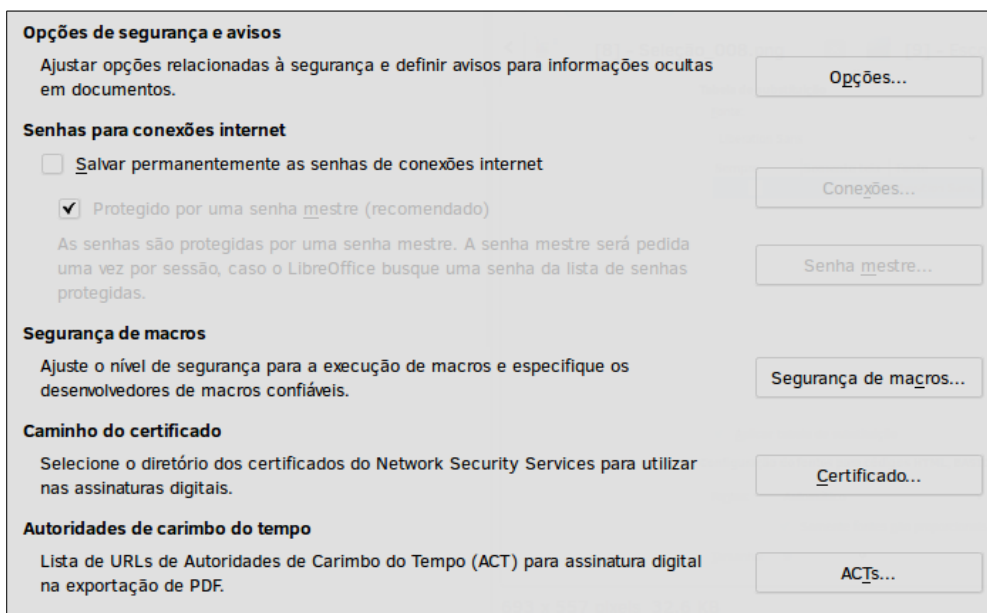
Opções de segurança e avisos

Ajustar opções relacionadas à segurança e definir avisos para informações ocultas em documentos.

Opções...

Senhas para conexões internet

Salvar permanentemente as senhas de conexões internet

Conexões...

Protegido por uma senha mestre (recomendado)

As senhas são protegidas por uma senha mestre. A senha mestre será pedida uma vez por sessão, caso o LibreOffice busque uma senha da lista de senhas protegidas.

Senha mestre...

Segurança de macros

Ajuste o nível de segurança para a execução de macros e especifique os desenvolvedores de macros confiáveis.

Segurança de macros...

Caminho do certificado

Selecione o diretório dos certificados do Network Security Services para utilizar nas assinaturas digitais.

Certificado...

Autoridades de carimbo do tempo

Lista de URLs de Autoridades de Carimbo do Tempo (ACT) para assinatura digital na exportação de PDF.

ACTs...